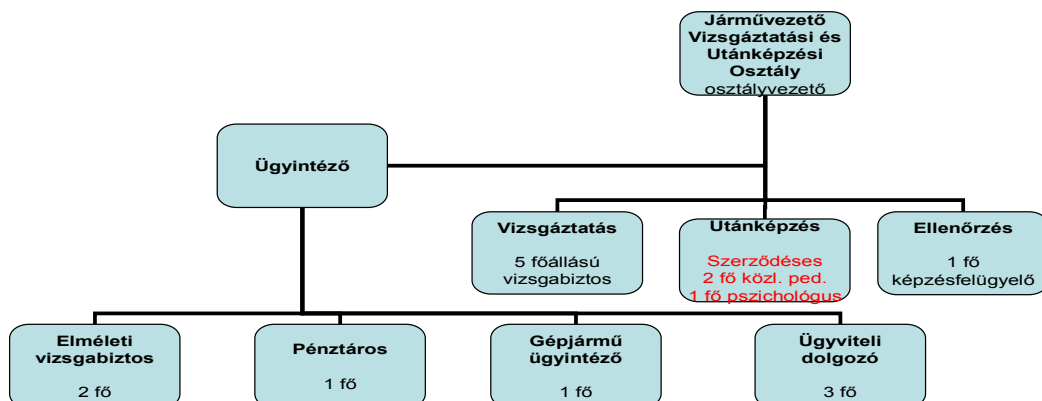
Járművezető Vizsgáztatási és Utánképzési Osztály
osztályvezető

Ügyintéző

Vizsgáztatás

5 főállású vizsgabiztos

Utánképzés

Szerződéses
2 fő közl. ped.
1 fő pszichológus

Ellenőrzés

1 fő
képzésfelügyelő

Elméleti vizsgabiztos

2 fő

Pénztáros

1 fő

Gépjármű ügyintéző

1 fő

Ügyviteli dolgozó

3 fő